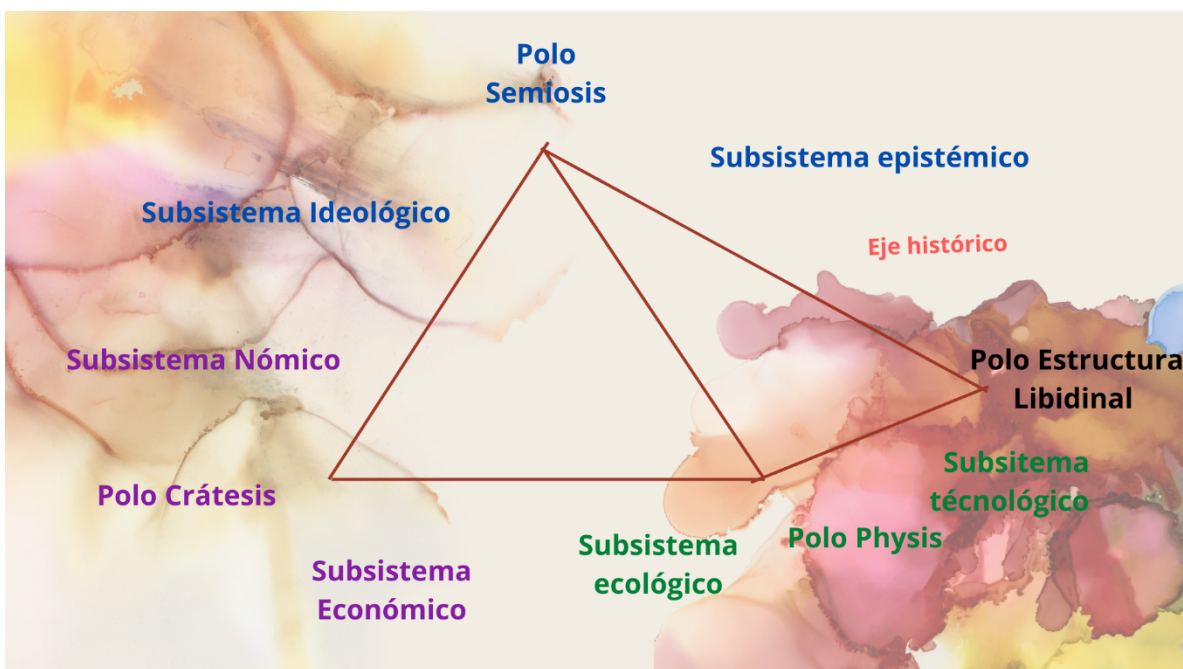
Polo Semiosis

Subsistema epistémico

Subsistema Ideológico

Eje histórico

Subsistema Nómico

Polo Estructura Libidinal

Subsitema técnológico

Polo Crátesis

Polo Physis

Subsistema ecológico

Subsistema Económico